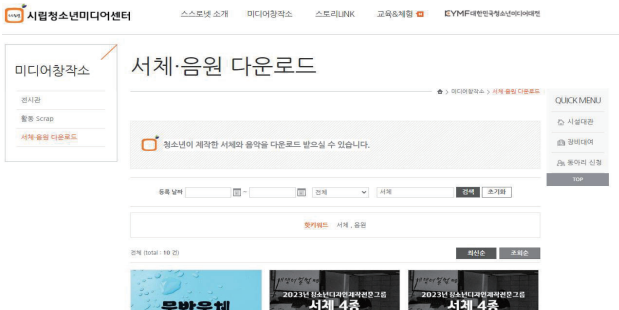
시립청소년미디어센터

스스로넷 소개 미디어창작소 스토리LINK 교육&체험 EYMF대한민국청소년미디어대전

미디어창작소

전시관

활동 Scrap

서체·음원 다운로드

서체·음원 다운로드

미디어창작소 > 서체·음원 다운로드

QUICK MENU

시설대관

장비대여

동아리 신청

TOP

청소년이 제작한 서체와 음악을 다운로드 받으실 수 있습니다.

등록 날짜 ~ 전체 서체 검색 초기화

핫키워드 서체 , 음원

전체 (total : 10 건)

최신순 조회순

문방우체

2023년 청소년디자인제작전문그룹

서체 4종

2023년 청소년디자인제작전문그룹

서체 4종